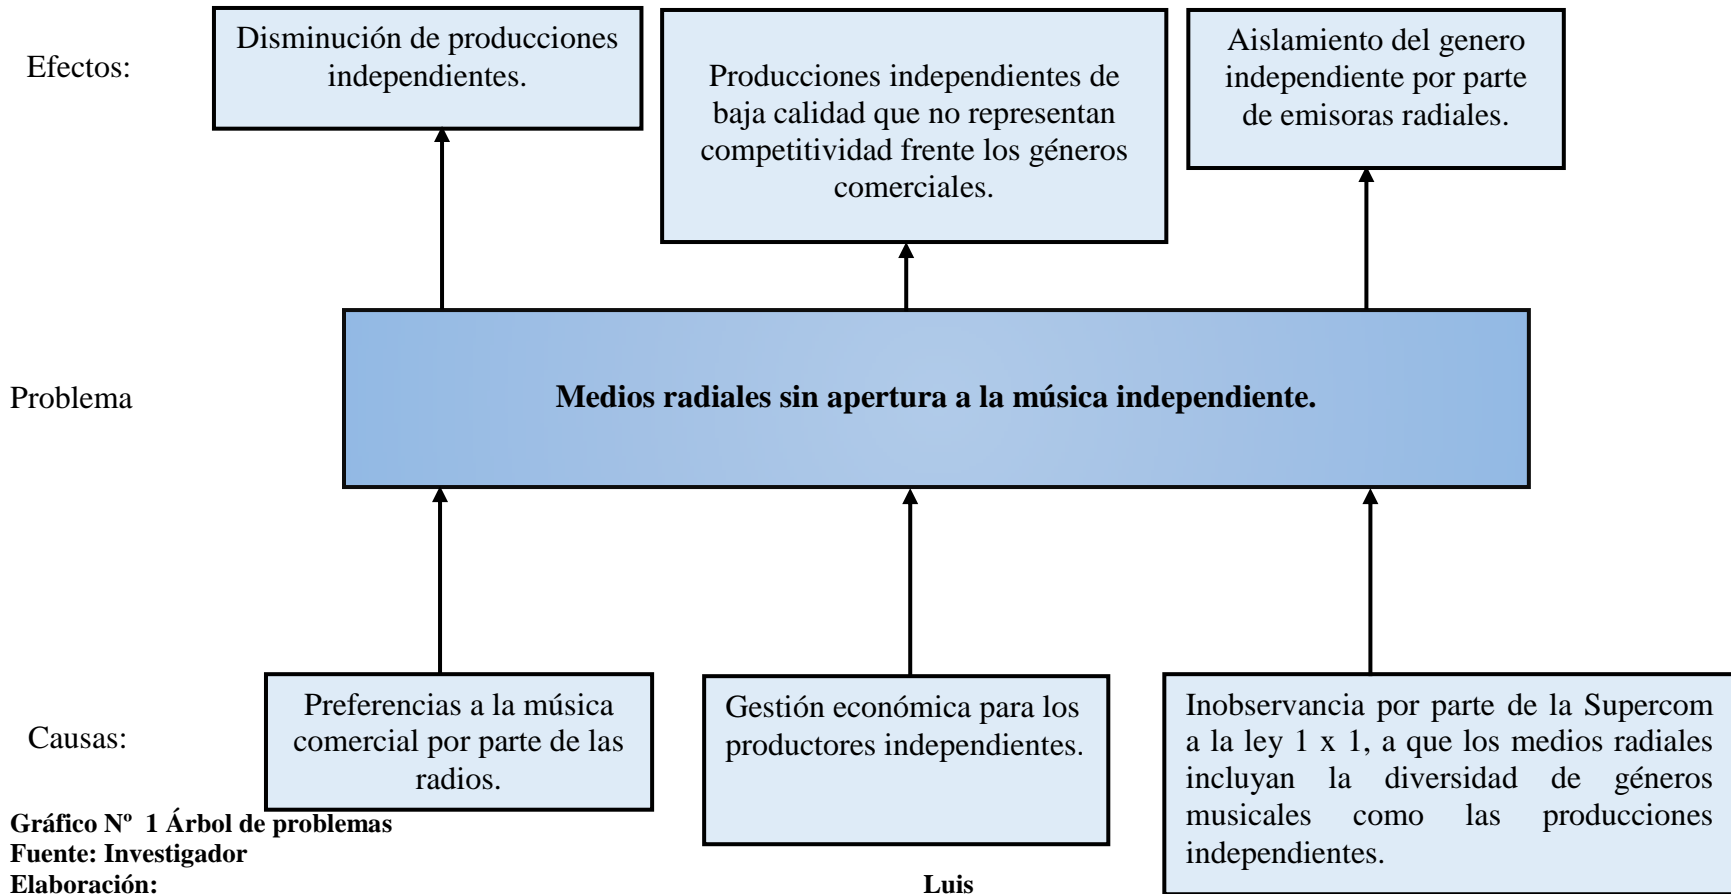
Efectos:

Disminución de producciones independientes.

Producciones independientes de baja calidad que no representan competitividad frente los géneros comerciales.

Aislamiento del genero independiente por parte de emisoras radiales.

Problema

Medios radiales sin apertura a la música independiente.

Causas:

Preferencias a la música comercial por parte de las radios.

Gestión económica para los productores independientes.

Inobservancia por parte de la Supercom a la ley 1 x 1, a que los medios radiales incluyan la diversidad de géneros musicales como las producciones independientes.

Gráfico Nº 1 Árbol de problemas
Fuente: Investigador
Elaboración: Luis